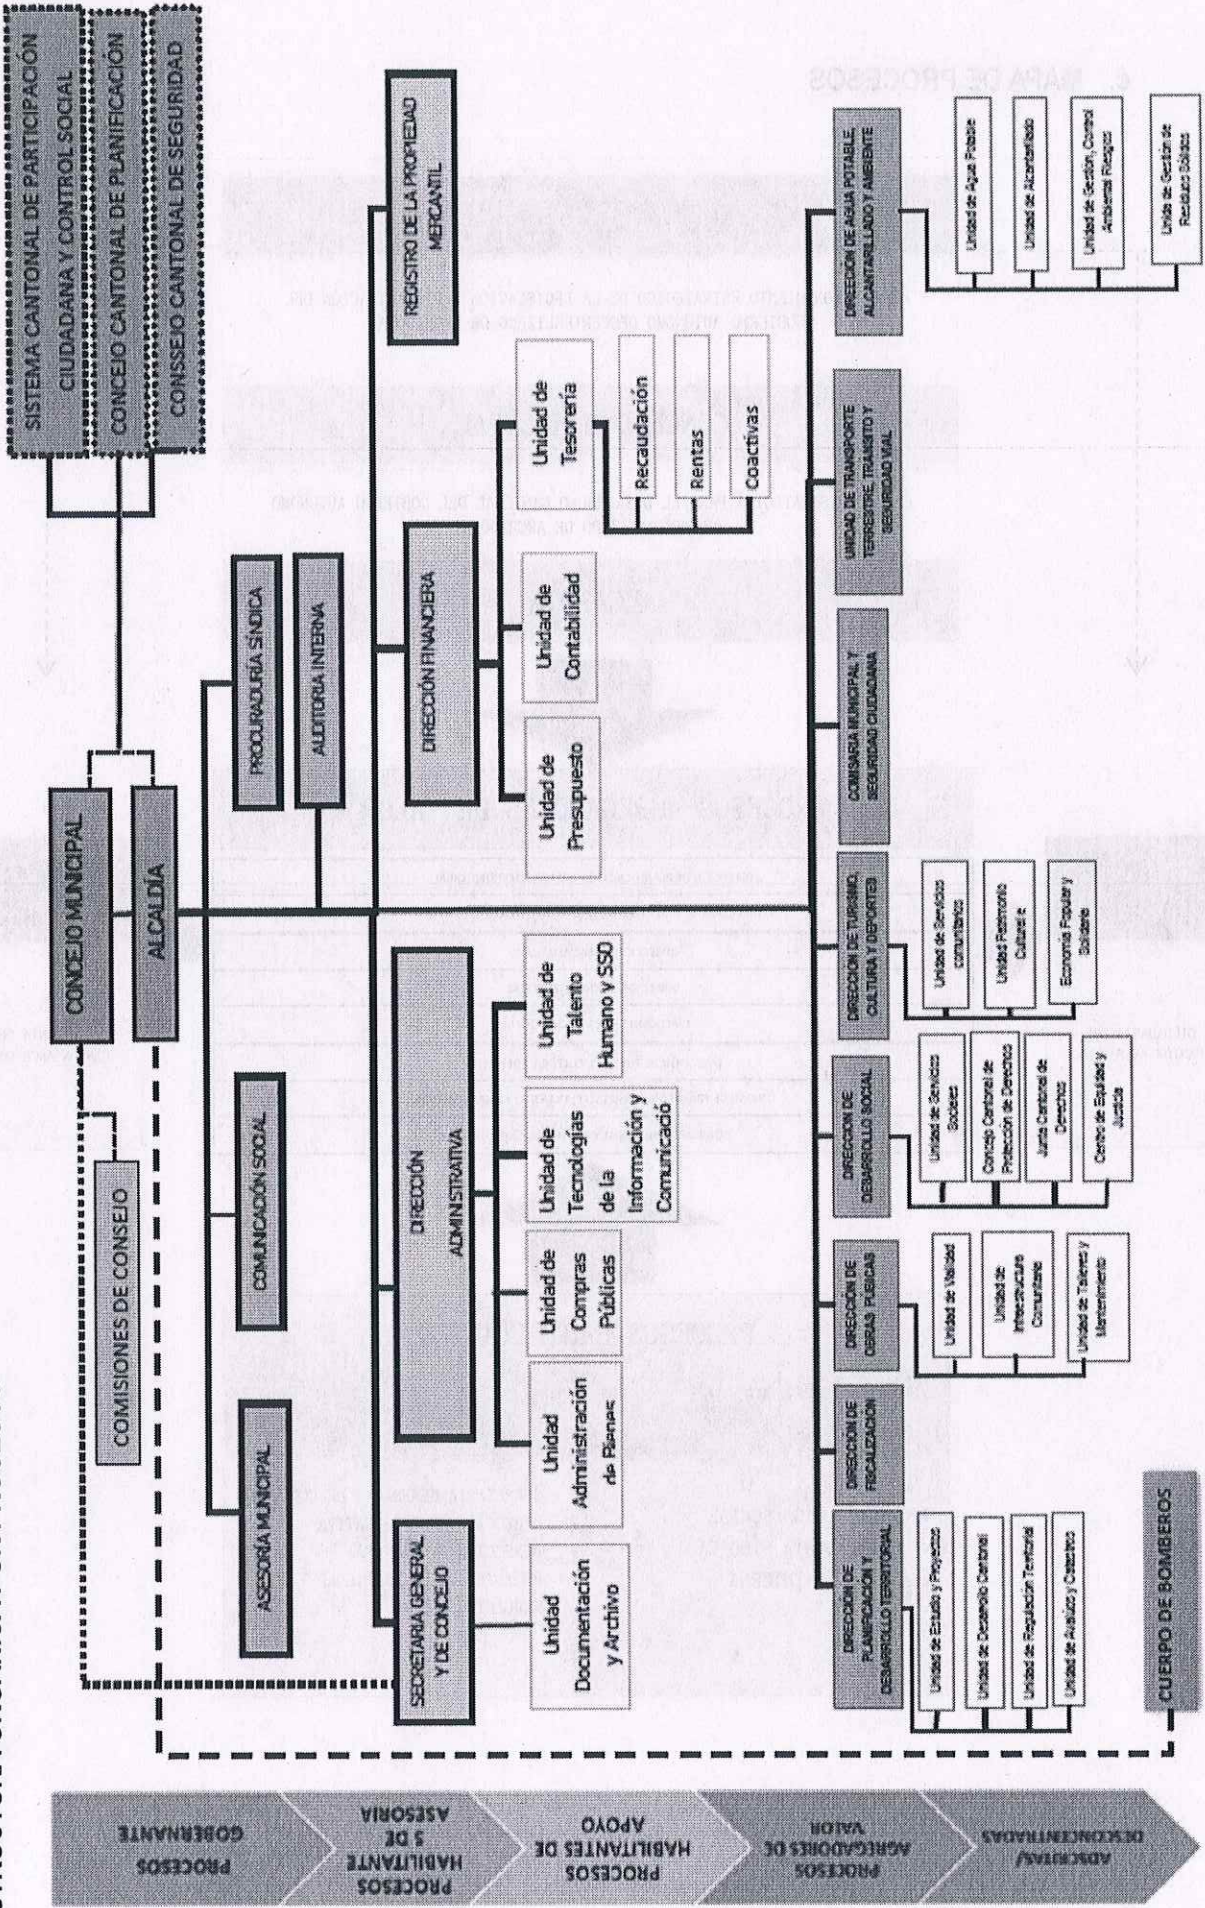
6. MAPA DE PROCESOS

SISTEMA CANTONAL DE PARTICIPACIÓN CIUDADANA Y CONTROL SOCIAL

CONCEJO CANTONAL DE PLANIFICACIÓN

CONSSEJO CANTONAL DE SEGURIDAD

CONCEJO MUNICIPAL

ALCALDÍA

COMISIONES DE CONSEJO

PROCURADURÍA SÍNDICA

AUDITORÍA INTERNA

COMUNICACIÓN SOCIAL

ASESORÍA MUNICIPAL

REGISTRO DE LA PROPIEDAD MERCANTIL

DIRECCIÓN FINANCIERA

Unidad de Presupuesto

Unidad de Contabilidad

Unidad de Tesorería

Recaudación

Rentas

Coactivas

DIRECCIÓN ADMINSTRATIVA

Unidad de Talento Humano y SSO

Unidad de Tecnologías de la Información y Comunicació

Unidad de Compras Públicas

Unidad Administración de Planes

SECRETARIA GENERAL Y DE CONCEJO

Unidad Documentación y Archivo

DIRECCIÓN DE AGUA POTABLE, ALCANTARILLADO Y AMBIENTE

Unidad de Agua Potable

Unidad de Alcantarillado

Unidad de Gestión, Control Ambiental Riesgos

Unidad de Gestión de Residuos Sólidos

UNIDAD DE TRANSPORTE TERRESTRE, TRÁNSITO Y SEGURIDAD VIAL

COMISARIA MUNICIPAL Y SEGURIDAD CIUDADANA

DIRECCIÓN DE TURISMO, CULTURA Y DEPORTES

Unidad de Servicios comunitarios

Unidad Patrimonio Cultural

Economía Popular y Solidaria

DIRECCIÓN DE DESARROLLO SOCIAL

Unidad de Servicios Sociales

Concejo Cantonal de Protección de Derechos

Junta Cantonal de Derechos

Centro de Equidad y Justicia

DIRECCIÓN DE OBRAS PÚBLICAS

Unidad de Vialidad

Unidad de Infraestructura Comunitaria

Unidad de Talleres y Mantenimiento

DIRECCIÓN DE FISCALIZACIÓN

DIRECCIÓN DE PLANIFICACIÓN Y DESARROLLO TERRITORIAL

Unidad de Estudio y Proyectos

Unidad de Desarrollo Cantonal

Unidad de Regulación Territorial

Unidad de Avalúo y Catastro

CUERPO DE BOMBEROS

PROCESOS GOBERNANTE

PROCESOS HABILITANTES DE ASESORIA

PROCESOS HABILITANTES DE APOYO

PROCESOS AGREGADORES DE VALOR

ADSCRITAS/ DESCONCENTRADAS